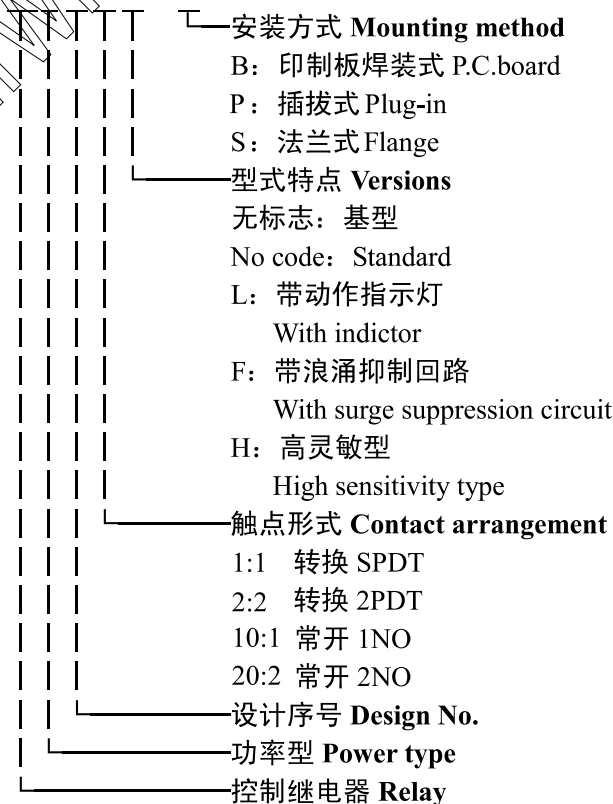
安装方式 Mounting method
B：印制板焊装式 P.C.board
P：插拔式 Plug-in
S：法兰式 Flange
型式特点 Versions
无标志：基型
No code：Standard
L：带动作指示灯
With indictor
F：带浪涌抑制回路
With surge suppression circuit
H：高灵敏型
High sensitivity type
触点形式 Contact arrangement
1:1 转换 SPDT
2:2 转换 2PDT
10:1 常开 1NO
20:2 常开 2NO
设计序号 Design No.
功率型 Power type
控制继电器 Relay